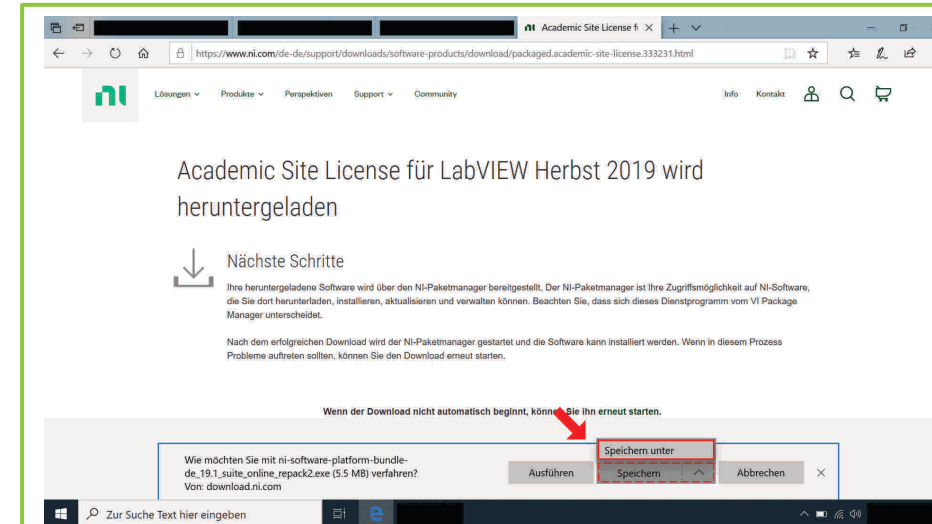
Academic Site License f ×

https://www.ni.com/de-de/support/downloads/software-products/download/packaged.academic-site-license.333231.html

Lösungen Produkte Perspektiven Support Community

Info Kontakt

Academic Site License für LabVIEW Herbst 2019 wird heruntergeladen

Nächste Schritte

Ihre heruntergeladene Software wird über den NI-Paketmanager bereitgestellt. Der NI-Paketmanager ist Ihre Zugriffsmöglichkeit auf NI-Software, die Sie dort herunterladen, installieren, aktualisieren und verwalten können. Beachten Sie, dass sich dieses Dienstprogramm vom VI Package Manager unterscheidet.

Nach dem erfolgreichen Download wird der NI-Paketmanager gestartet und die Software kann installiert werden. Wenn in diesem Prozess Probleme auftreten sollten, können Sie den Download erneut starten.

Wenn der Download nicht automatisch beginnt, könne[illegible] Sie ihn erneut starten.

Wie möchten Sie mit ni-software-platform-bundle-de_19.1_suite_online_repack2.exe (5.5 MB) verfahren?
Von: download.ni.com

Ausführen

Speichern unter

Speichern

Abbrechen

×

Zur Suche Text hier eingeben